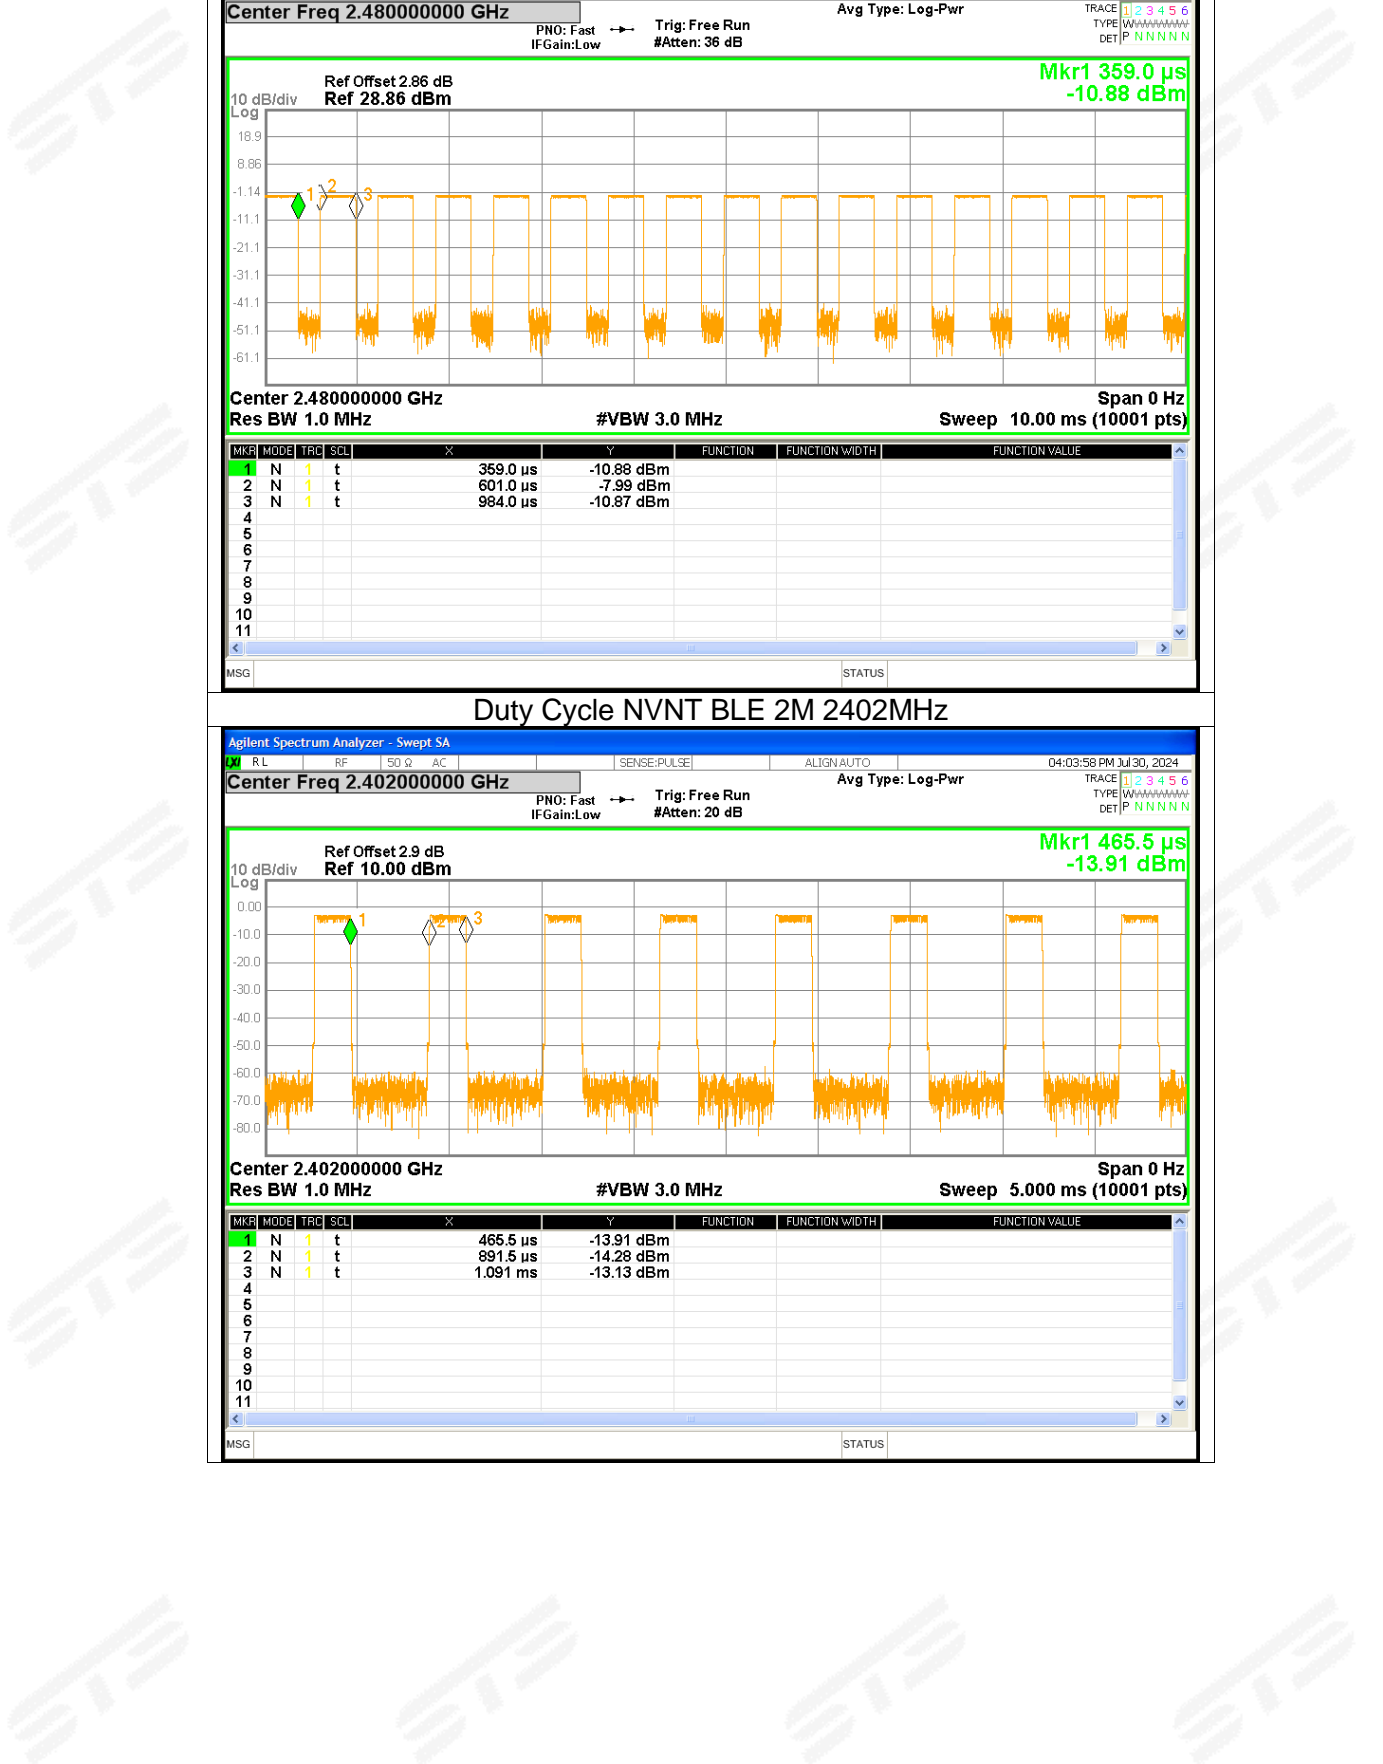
Center Freq 2.480000000 GHz
PNO: Fast IFGain:Low
Trig: Free Run #Atten: 36 dB
Avg Type: Log-Pwr
TRACE 1 2 3 4 5 6
TYPE WWWWWW
DET P N N N N N

Ref Offset 2.86 dB
10 dB/div Ref 28.86 dBm
Log
Mkr1 359.0 µs
-10.88 dBm

18.9
8.86
-1.14
-11.1
-21.1
-31.1
-41.1
-51.1
-61.1

Center 2.480000000 GHz
Res BW 1.0 MHz
#VBW 3.0 MHz
Span 0 Hz
Sweep 10.00 ms (10001 pts)

| MKR | MODE | TRC | SCL | X | Y | FUNCTION | FUNCTION WIDTH | FUNCTION VALUE |
|---|---|---|---|---|---|---|---|---|
| 1 | N | 1 | t | 359.0 µs | -10.88 dBm | | | |
| 2 | N | 1 | t | 601.0 µs | -7.99 dBm | | | |
| 3 | N | 1 | t | 984.0 µs | -10.87 dBm | | | |
| 4 | | | | | | | | |
| 5 | | | | | | | | |
| 6 | | | | | | | | |
| 7 | | | | | | | | |
| 8 | | | | | | | | |
| 9 | | | | | | | | |
| 10 | | | | | | | | |
| 11 | | | | | | | | |

MSG STATUS

Duty Cycle NVNT BLE 2M 2402MHz

Agilent Spectrum Analyzer - Swept SA
RL RF 50 Ω AC SENSE:PULSE ALIGN AUTO 04:03:58 PM Jul 30, 2024
Center Freq 2.402000000 GHz
PNO: Fast IFGain:Low
Trig: Free Run #Atten: 20 dB
Avg Type: Log-Pwr
TRACE 1 2 3 4 5 6
TYPE WWWWWW
DET P N N N N N

Ref Offset 2.9 dB
10 dB/div Ref 10.00 dBm
Log
Mkr1 465.5 µs
-13.91 dBm

0.00
-10.0
-20.0
-30.0
-40.0
-50.0
-60.0
-70.0
-80.0

Center 2.402000000 GHz
Res BW 1.0 MHz
#VBW 3.0 MHz
Span 0 Hz
Sweep 5.000 ms (10001 pts)

| MKR | MODE | TRC | SCL | X | Y | FUNCTION | FUNCTION WIDTH | FUNCTION VALUE |
|---|---|---|---|---|---|---|---|---|
| 1 | N | 1 | t | 465.5 µs | -13.91 dBm | | | |
| 2 | N | 1 | t | 891.5 µs | -14.28 dBm | | | |
| 3 | N | 1 | t | 1.091 ms | -13.13 dBm | | | |
| 4 | | | | | | | | |
| 5 | | | | | | | | |
| 6 | | | | | | | | |
| 7 | | | | | | | | |
| 8 | | | | | | | | |
| 9 | | | | | | | | |
| 10 | | | | | | | | |
| 11 | | | | | | | | |

MSG STATUS